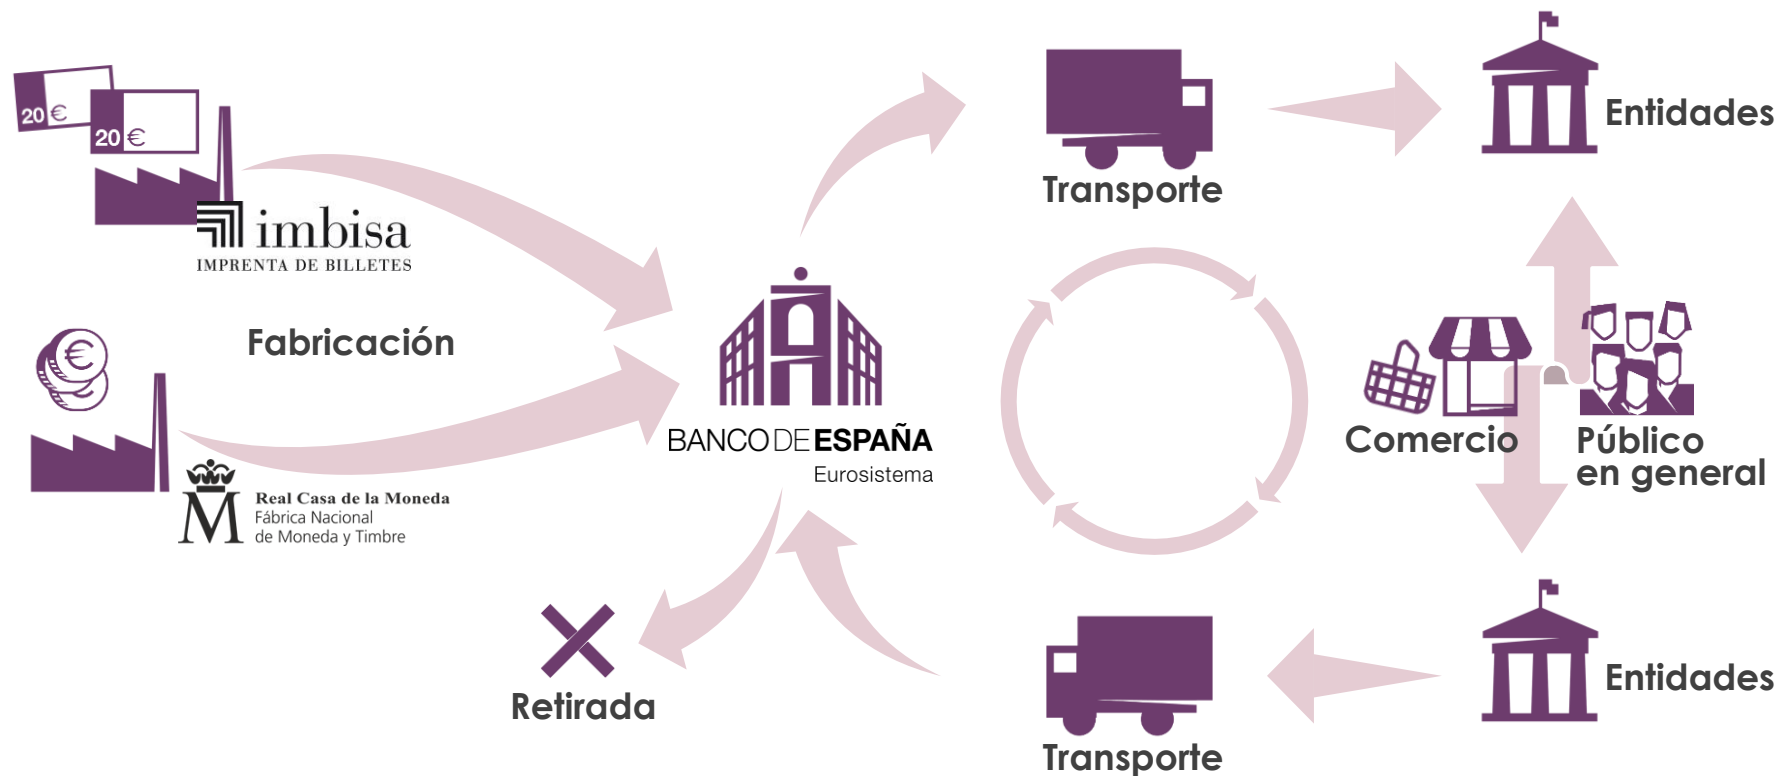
20 €
20 €
imbisa
IMPRENTA DE BILLETES

Fabricación

Real Casa de la Moneda
Fábrica Nacional
de Moneda y Timbre

BANCO DE ESPAÑA
Eurosistema

Transporte

Entidades

Comercio

Público en general

Retirada

Entidades

Transporte